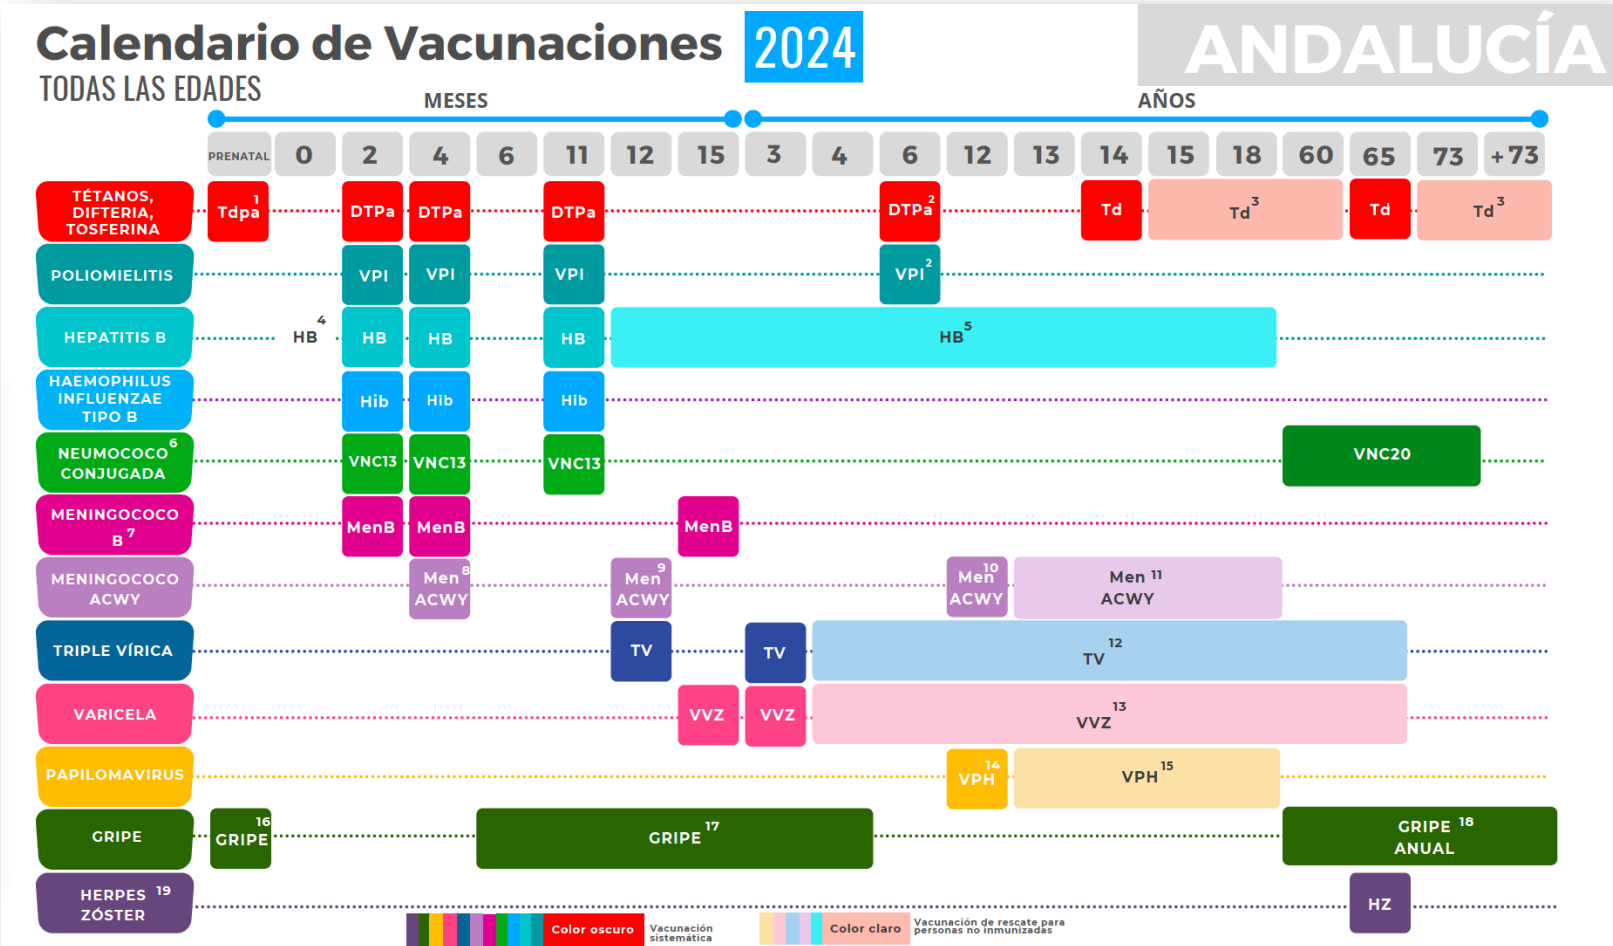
Calendario de Vacunaciones 2024
TODAS LAS EDADES

ANDALUCÍA

MESES

AÑOS

| | PRENATAL | 0 | 2 | 4 | 6 | 11 | 12 | 15 | 3 | 4 | 6 | 12 | 13 | 14 | 15 | 18 | 60 | 65 | 73 | +73 |
|---|---|---|---|---|---|---|---|---|---|---|---|---|---|---|---|---|---|---|---|---|
| TÉTANOS, DIFTERIA, TOSFERINA | Tdpa $^1$ | | DTPa | DTPa | | DTPa | | | | | DTPa $^2$ | | | Td | Td $^3$ | | | Td | Td $^3$ | |
| POLIOMIELITIS | | | VPI | VPI | | VPI | | | | | VPI $^2$ | | | | | | | | | |
| HEPATITIS B | | HB $^4$ | HB | HB | | HB | HB $^5$ | | | | | | | | | | | | | |
| HAEMOPHILUS INFLUENZAE TIPO B | | | Hib | Hib | | Hib | | | | | | | | | | | | | | |
| NEUMOCOCO $^6$ CONJUGADA | | | VNC13 | VNC13 | | VNC13 | | | | | | | | | | | | VNC20 | | |
| MENINGOCOCO B $^7$ | | | MenB | MenB | | | | MenB | | | | | | | | | | | | |
| MENINGOCOCO ACWY | | | | Men ACWY $^8$ | | | Men ACWY $^9$ | | | | | Men ACWY $^{10}$ | Men $^{11}$ ACWY | | | | | | | |
| TRIPLE VÍRICA | | | | | | | TV | | TV | TV $^{12}$ | | | | | | | | | | |
| VARICELA | | | | | | | | VVZ | VVZ | VVZ $^{13}$ | | | | | | | | | | |
| PAPILOMAVIRUS | | | | | | | | | | | | VPH $^{14}$ | VPH $^{15}$ | | | | | | | |
| GRIPE | GRIPE $^{16}$ | | | | GRIPE $^{17}$ | | | | | | | | | | | | GRIPE $^{18}$ ANUAL | | | |
| HERPES $^{19}$ ZÓSTER | | | | | | | | | | | | | | | | | | HZ | | |

Color oscuro Vacunación sistemática

Color claro Vacunación de rescate para personas no inmunizadas